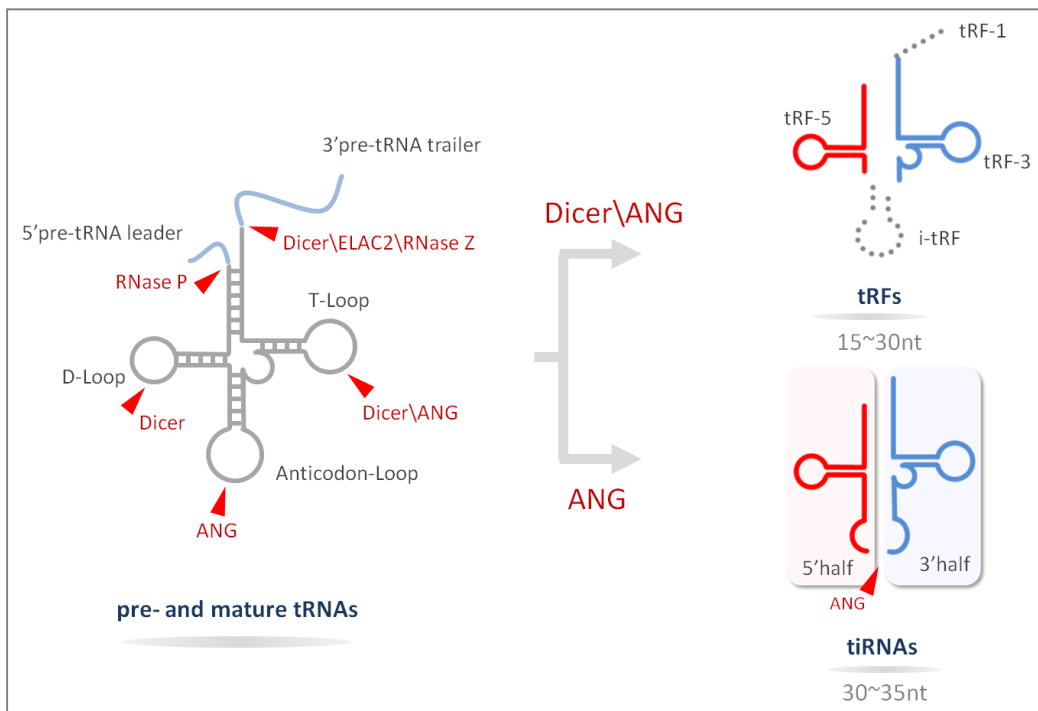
3'pre-tRNA trailer

5'pre-tRNA leader

Dicer\ELAC2\RNase Z

RNase P

T-Loop

D-Loop

Dicer

Dicer\ANG

Anticodon-Loop

ANG

pre- and mature tRNAs

Dicer\ANG

ANG

tRF-1

tRF-5

tRF-3

i-tRF

tRFs

15~30nt

5'half

3'half

ANG

tiRNAs

30~35nt